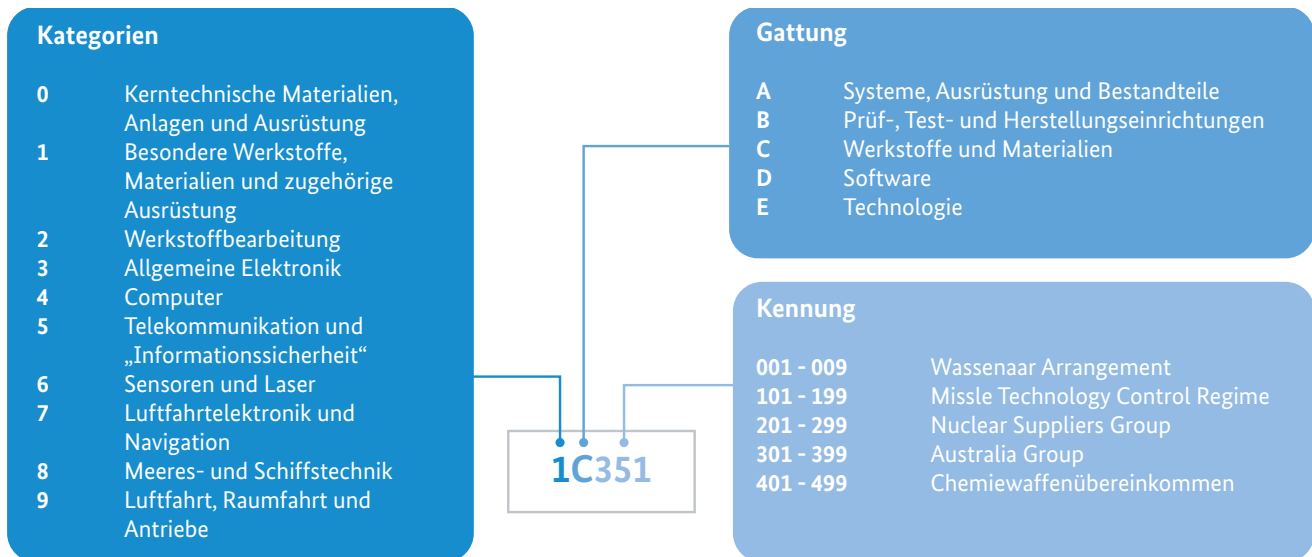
**Kategorien**

| | |
|---|---|
| **0** | Kerntechnische Materialien, Anlagen und Ausrüstung |
| **1** | Besondere Werkstoffe, Materialien und zugehörige Ausrüstung |
| **2** | Werkstoffbearbeitung |
| **3** | Allgemeine Elektronik |
| **4** | Computer |
| **5** | Telekommunikation und „Informationssicherheit“ |
| **6** | Sensoren und Laser |
| **7** | Luftfahrtelektronik und Navigation |
| **8** | Meeres- und Schiffstechnik |
| **9** | Luftfahrt, Raumfahrt und Antriebe |

**1C351**

**Gattung**

| | |
|---|---|
| **A** | Systeme, Ausrüstung und Bestandteile |
| **B** | Prüf-, Test- und Herstellungseinrichtungen |
| **C** | Werkstoffe und Materialien |
| **D** | Software |
| **E** | Technologie |

**Kennung**

| | |
|---|---|
| **001 - 009** | Wassenaar Arrangement |
| **101 - 199** | Missle Technology Control Regime |
| **201 - 299** | Nuclear Suppliers Group |
| **301 - 399** | Australia Group |
| **401 - 499** | Chemiewaffenübereinkommen |